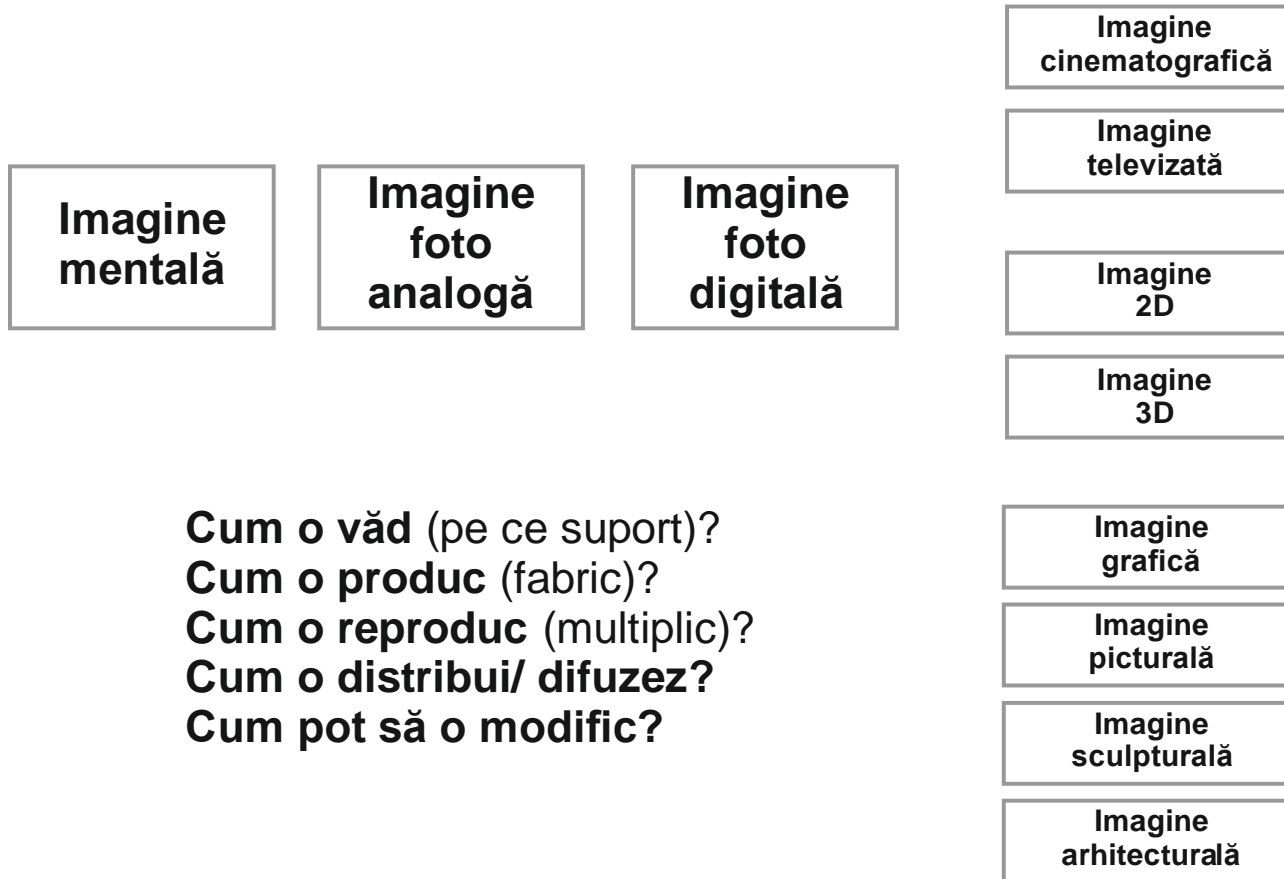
Imagine mentală

Imagine foto analogă

Imagine foto digitală

Imagine cinematografică

Imagine televizată

Imagine 2D

Imagine 3D

Cum o văd (pe ce suport)?
Cum o produc (fabric)?
Cum o reproduc (multiplic)?
Cum o distribui/ difuzez?
Cum pot să o modific?

Imagine grafică

Imagine picturală

Imagine sculpturală

Imagine arhitecturală